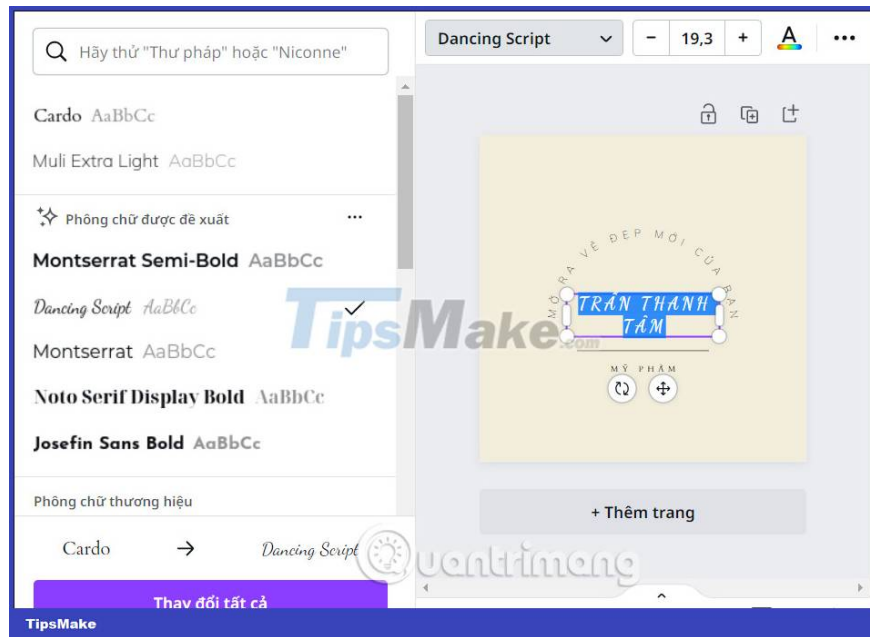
Hãy thử "Thư pháp" hoặc "Niconne"

Cardo AaBbCc

Muli Extra Light AaBbCc

Phông chữ được đề xuất ...

Montserrat Semi-Bold AaBbCc

Dancing Script AaBbCc

Montserrat AaBbCc

Noto Serif Display Bold AaBbCc

Josefin Sans Bold AaBbCc

Phông chữ thương hiệu

Cardo → Dancing Script

Thay đổi tất cả

Dancing Script

19,3

A

MỞ RA VẺ ĐẸP MỚI CỦA BẠN

TRẦN THANH TÂM

MỸ PHẨM

+ Thêm trang

TipsMake.com

uantrimang

TipsMake